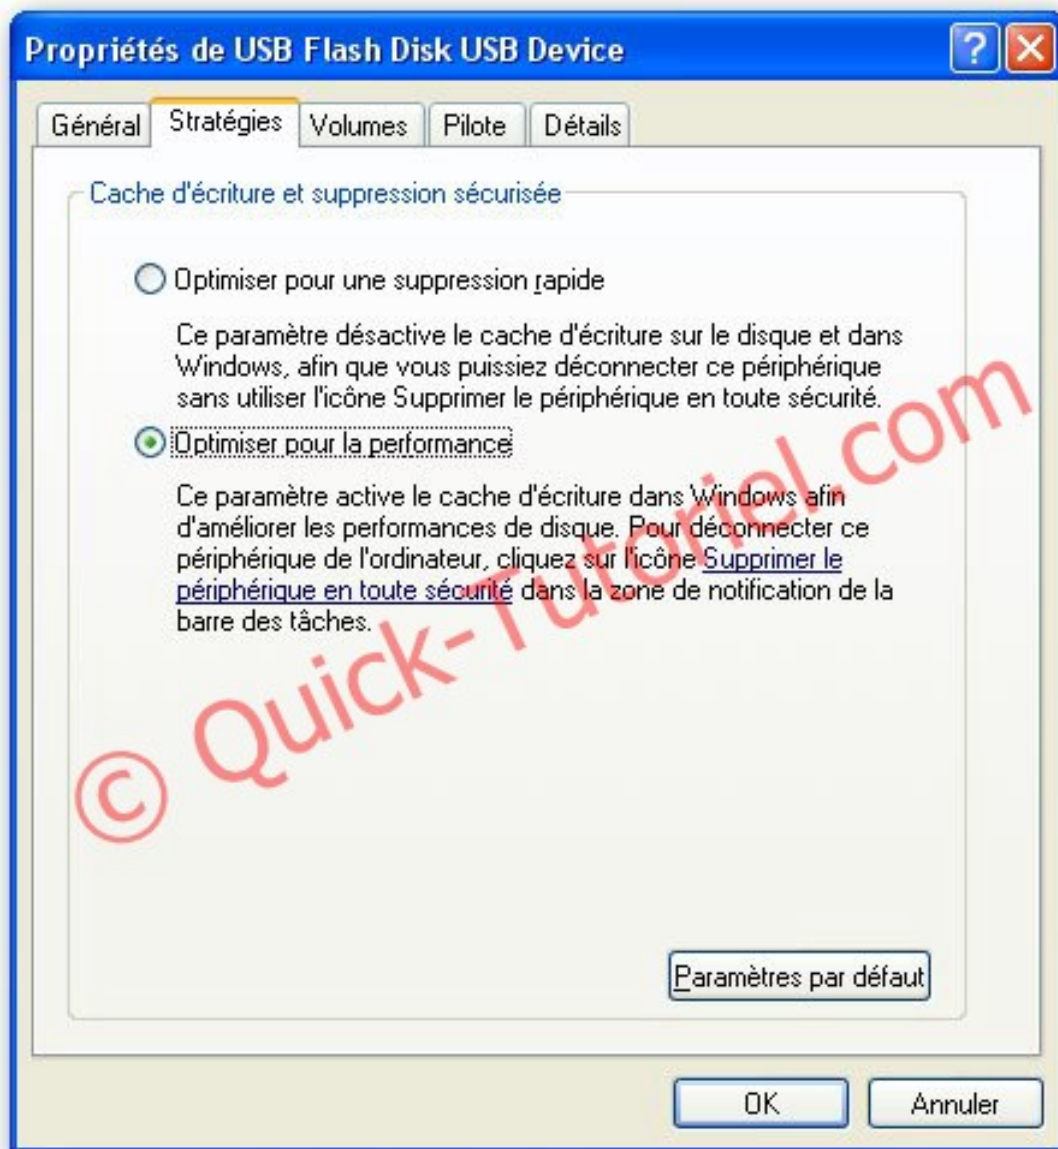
Propriétés de USB Flash Disk USB Device

?

Général | Stratégies | Volumes | Pilote | Détails

Cache d'écriture et suppression sécurisée

Optimiser pour une suppression rapide

Ce paramètre désactive le cache d'écriture sur le disque et dans Windows, afin que vous puissiez déconnecter ce périphérique sans utiliser l'icône Supprimer le périphérique en toute sécurité.

Optimiser pour la performance

Ce paramètre active le cache d'écriture dans Windows afin d'améliorer les performances de disque. Pour déconnecter ce périphérique de l'ordinateur, cliquez sur l'icône Supprimer le périphérique en toute sécurité dans la zone de notification de la barre des tâches.

© Quick-Tutoriel.com

Paramètres par défaut

OK

Annuler